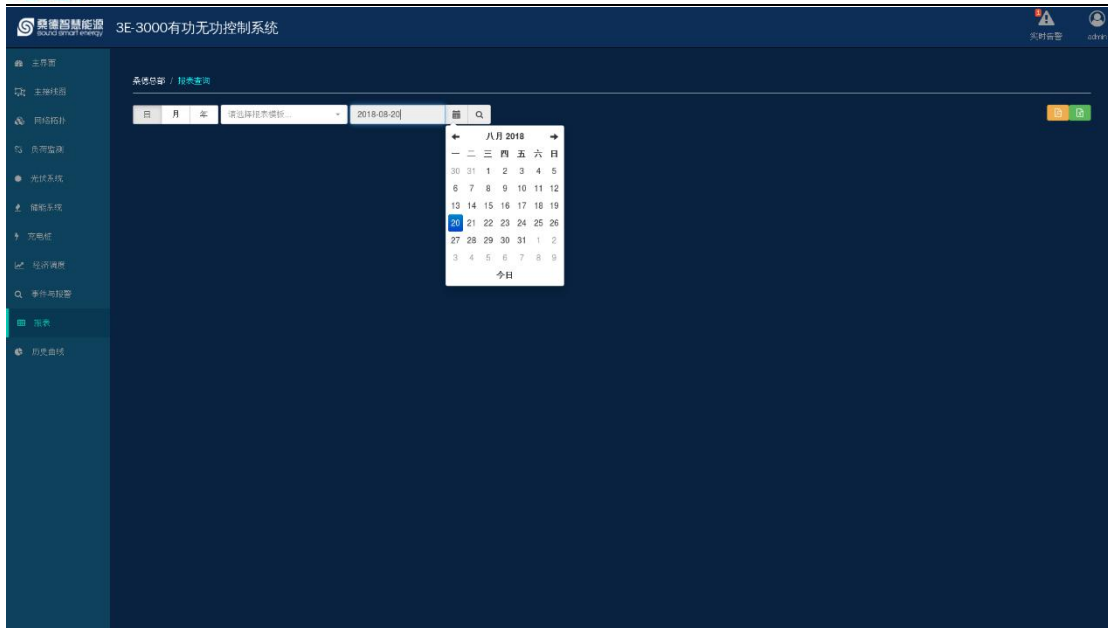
桑德智慧能源 sound smart energy 3E-3000有功无功控制系统

实时告警 admin

主界面
主接线图
网络拓扑
负荷监测
光伏系统
储能系统
充电桩
经济调度
事件与报警
报表
历史曲线

桑德总部 / 报表查询

日 月 年 请选择报表模板... 2018-08-20

← 八月 2018 →

| 一 | 二 | 三 | 四 | 五 | 六 | 日 |
|---|---|---|---|---|---|---|
| 30 | 31 | 1 | 2 | 3 | 4 | 5 |
| 6 | 7 | 8 | 9 | 10 | 11 | 12 |
| 13 | 14 | 15 | 16 | 17 | 18 | 19 |
| 20 | 21 | 22 | 23 | 24 | 25 | 26 |
| 27 | 28 | 29 | 30 | 31 | 1 | 2 |
| 3 | 4 | 5 | 6 | 7 | 8 | 9 |

今日